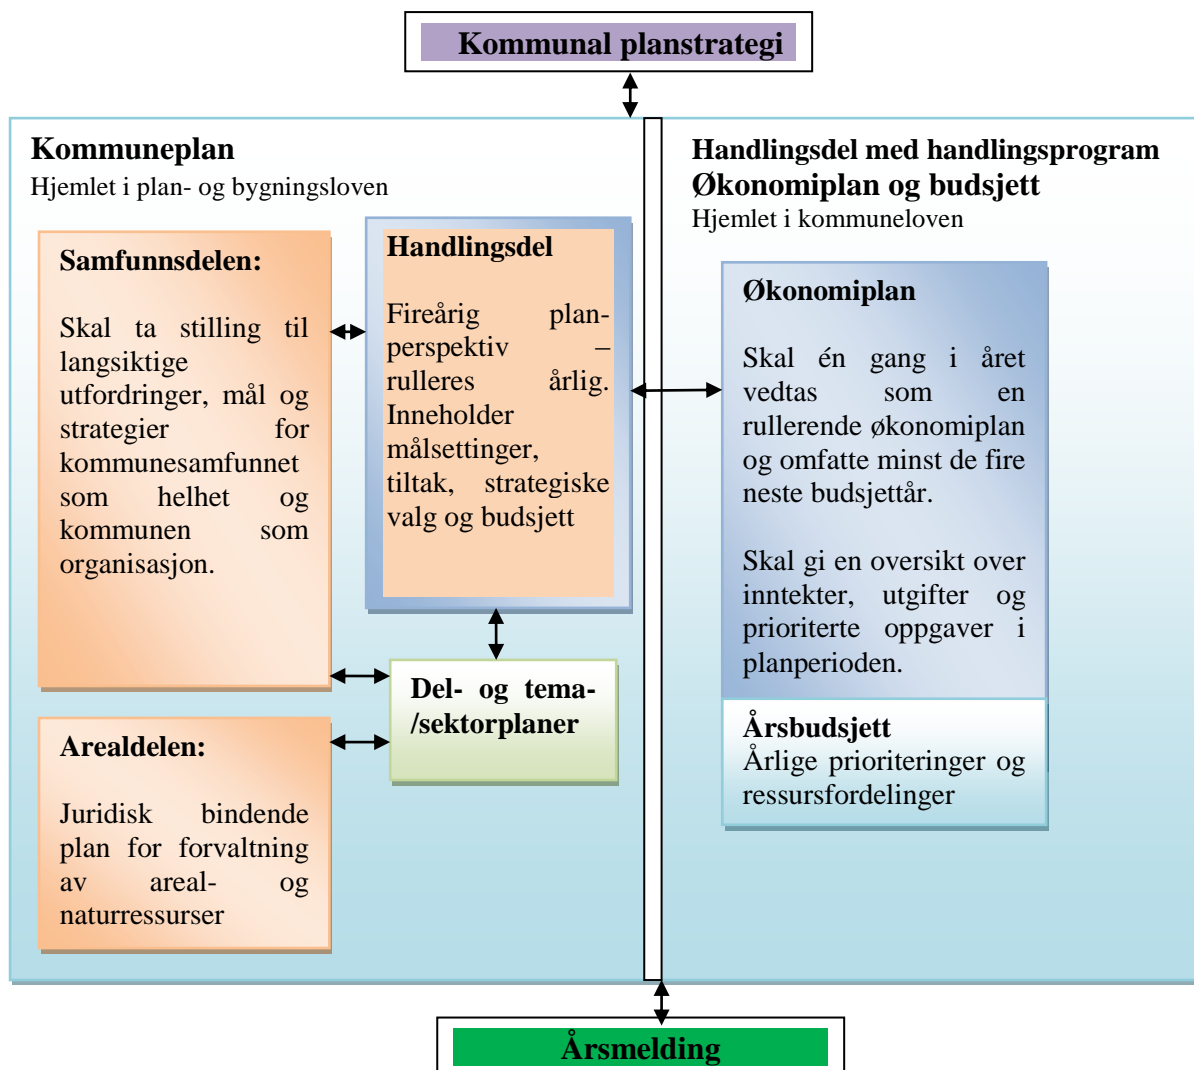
Kommunal planstrategi

Kommuneplan
Hjemlet i plan- og bygningsloven

Samfunnsdelen:

Skal ta stilling til langsiktige utfordringer, mål og strategier for kommunesamfunnet som helhet og kommunen som organisasjon.

Handlingsdel

Fireårig plan-perspektiv – rulleres årlig. Inneholder målsettinger, tiltak, strategiske valg og budsjett

Del- og tema-/sektorplaner

Arealdelen:

Juridisk bindende plan for forvaltning av areal- og naturressurser

Handlingsdel med handlingsprogram
Økonomiplan og budsjett
Hjemlet i kommuneloven

Økonomiplan

Skal én gang i året vedtas som en rullerende økonomiplan og omfatte minst de fire neste budsjettår.

Skal gi en oversikt over inntekter, utgifter og prioriterte oppgaver i planperioden.

Årsbudsjett
Årlige prioriteringer og ressursfordelinger

Årsmelding